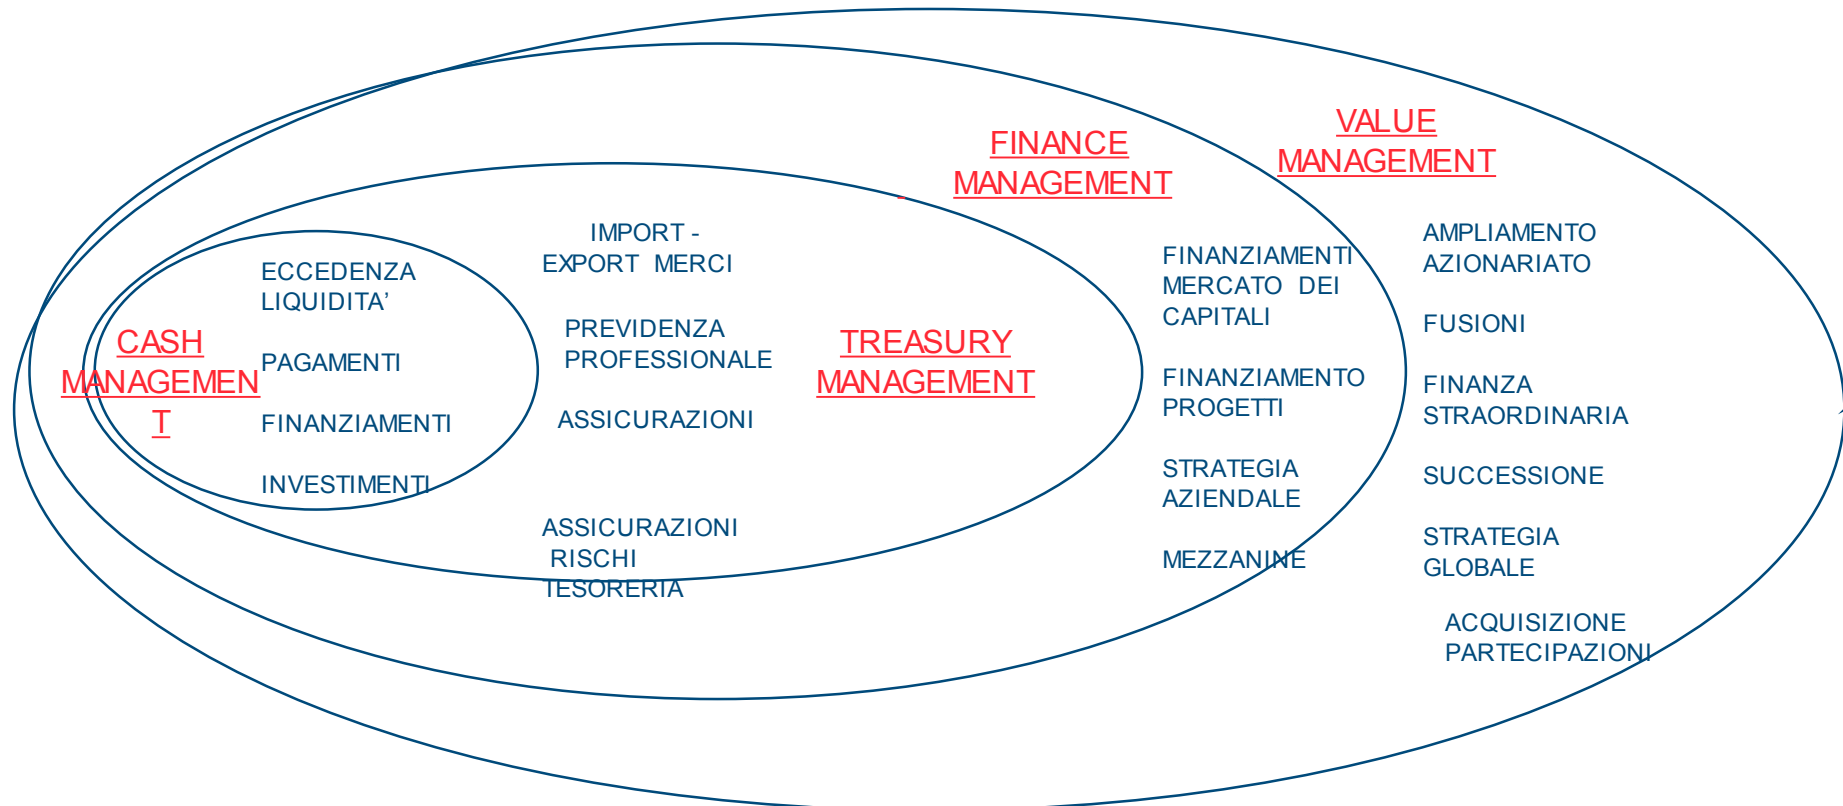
CASH MANAGEMENT

ECCEDENZA LIQUIDITA'

PAGAMENTI

FINANZIAMENTI

INVESTIMENTI

IMPORT - EXPORT MERCI

PREVIDENZA PROFESSIONALE

ASSICURAZIONI

ASSICURAZIONI RISCHI TESORERIA

TREASURY MANAGEMENT

FINANCE MANAGEMENT

FINANZIAMENTI MERCATO DEI CAPITALI

FINANZIAMENTO PROGETTI

STRATEGIA AZIENDALE

MEZZANINE

VALUE MANAGEMENT

AMPLIAMENTO AZIONARIATO

FUSIONI

FINANZA STRAORDINARIA

SUCCESSIONE

STRATEGIA GLOBALE

ACQUISIZIONE PARTECIPAZIONI